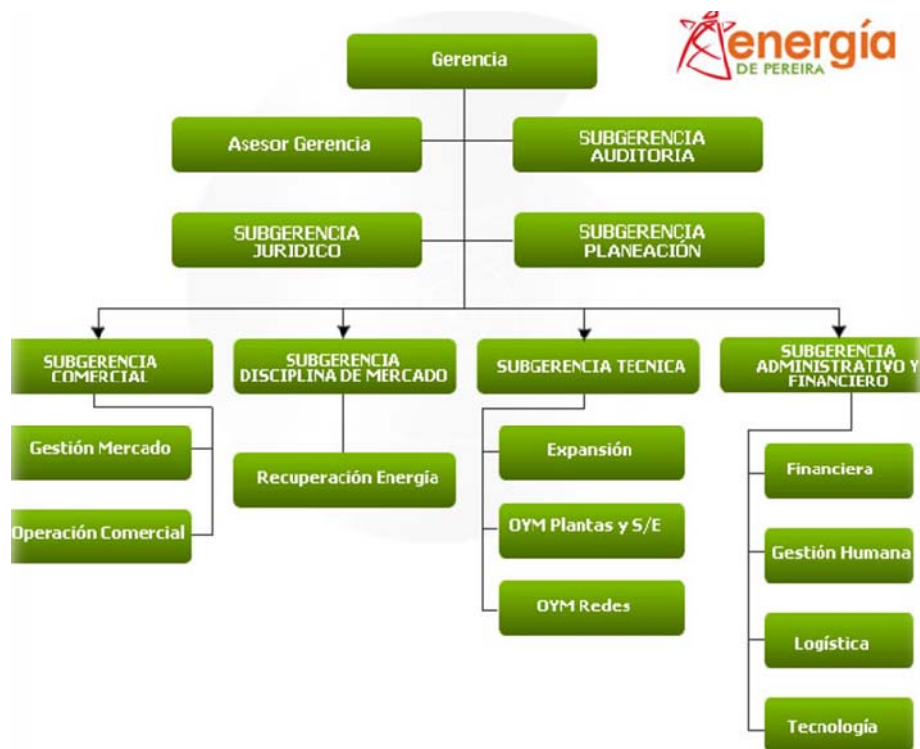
energía
DE PEREIRA

Gerencia

Asesor Gerencia

SUBGERENCIA AUDITORIA

SUBGERENCIA JURIDICO

SUBGERENCIA PLANEACIÓN

SUBGERENCIA COMERCIAL

Gestión Mercado

Operación Comercial

SUBGERENCIA DISCIPLINA DE MERCADO

Recuperación Energía

SUBGERENCIA TECNICA

Expansión

OYM Plantas y S/E

OYM Redes

SUBGERENCIA ADMINISTRATIVO Y FINANCIERO

Financiera

Gestión Humana

Logística

Tecnología